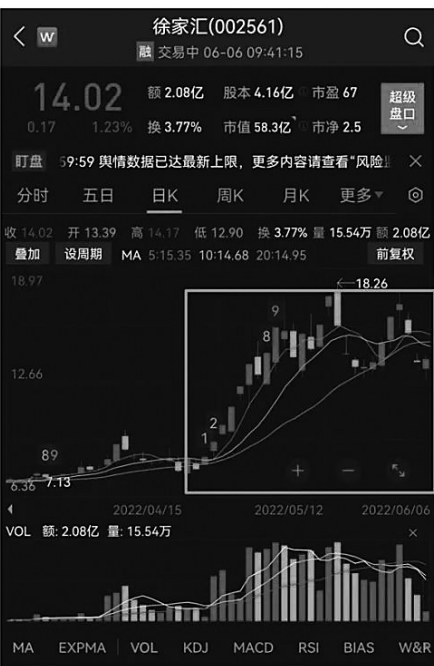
徐家汇(002561)

W

融 交易中 06-06 09:41:15

14.02

0.17 1.23%

额 2.08亿 股本 4.16亿 市盈 67

换 3.77% 市值 58.3亿 市净 2.5

超级盘口

盯盘 9:59 舆情数据已达最新上限，更多内容请查看"风险

分时 五日 日K 周K 月K 更多

收 14.02 开 13.39 高 14.17 低 12.90 换 3.77% 量 15.54万 额 2.08亿

叠加 设周期 MA 5:15.35 10:14.68 20:14.95 前复权

18.97

18.26

9

8

12.66

2

1

89

7.13

6.36

2022/04/15 2022/05/12 2022/06/06

VOL 额: 2.08亿 量: 15.54万

MA EXPMA VOL KDJ MACD RSI BIAS W&R